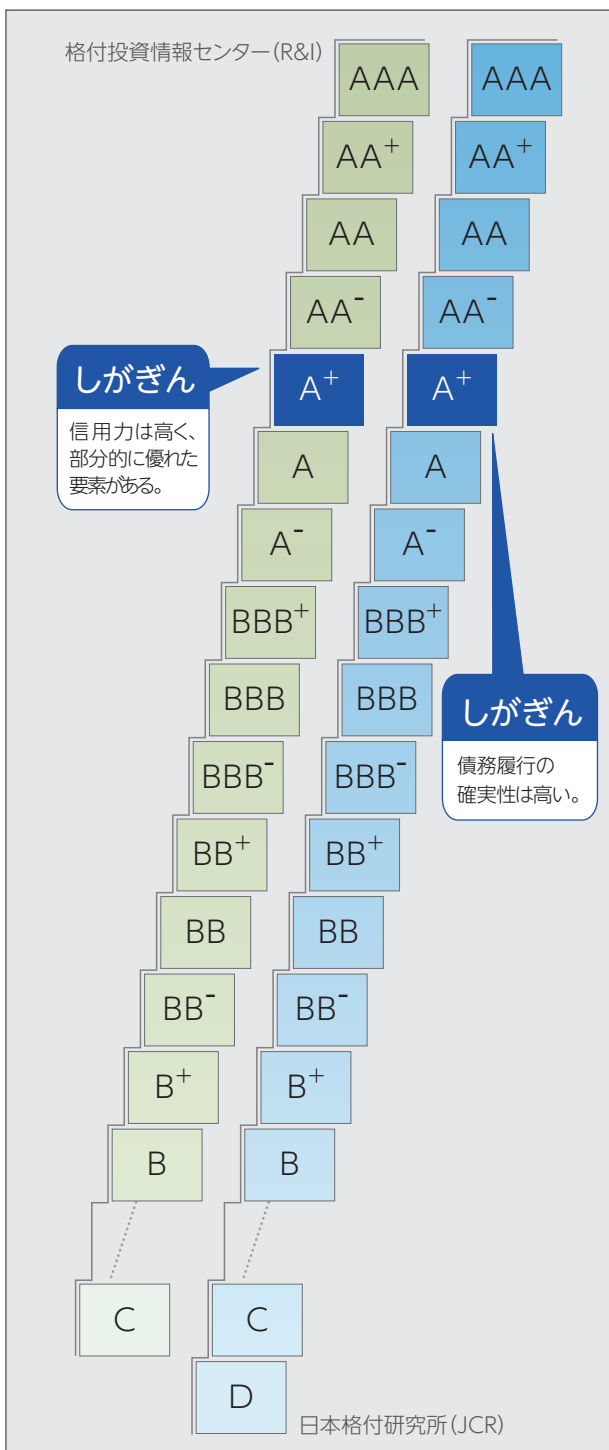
格付投資情報センター(R&I)

AAA
$AA^+$
AA
$AA^-$
$A^+$
A
$A^-$
$BBB^+$
BBB
$BBB^-$
$BB^+$
BB
$BB^-$
$B^+$
B
C

しがぎん
信用力は高く、部分的に優れた要素がある。

AAA
$AA^+$
AA
$AA^-$
$A^+$
A
$A^-$
$BBB^+$
BBB
$BBB^-$
$BB^+$
BB
$BB^-$
$B^+$
B
C
D

しがぎん
債務履行の確実性は高い。

日本格付研究所(JCR)